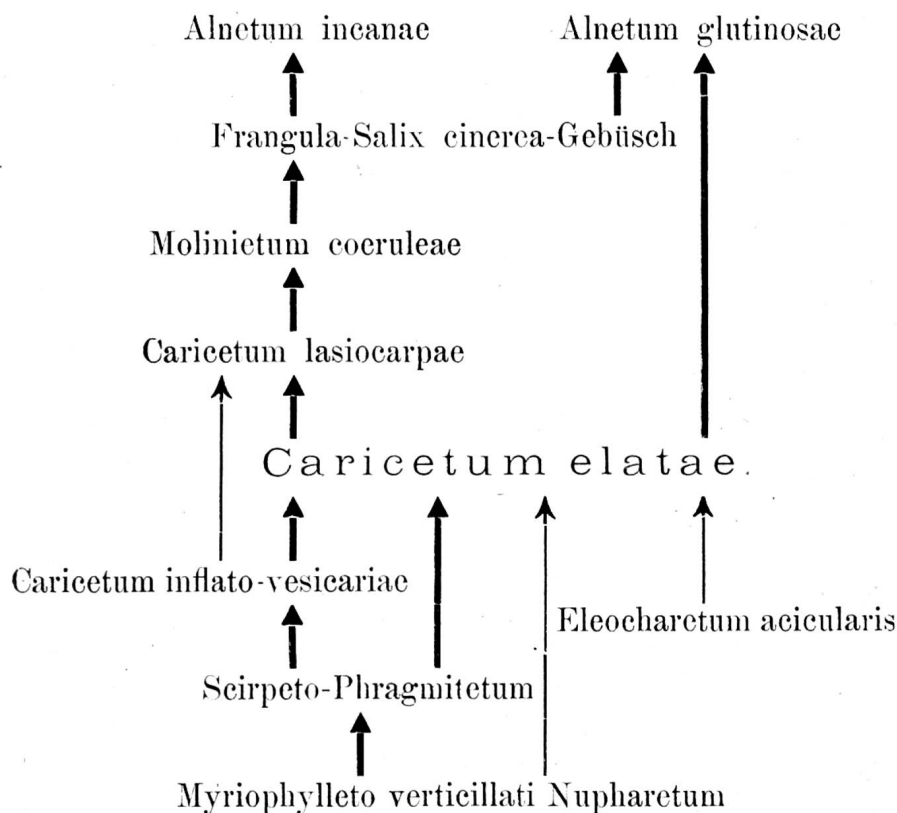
Alnetum incanae Alnetum glutinosae

Frangula-Salix cinerea-Gebüsch

Molinietum coeruleae

Caricetum lasiocarpae

Caricetum elatae.

Caricetum inflato-vesicariae

Eleocharetum acicularis

Scirpeto-Phragmitetum

Myriophylleto verticillati Nupharetum